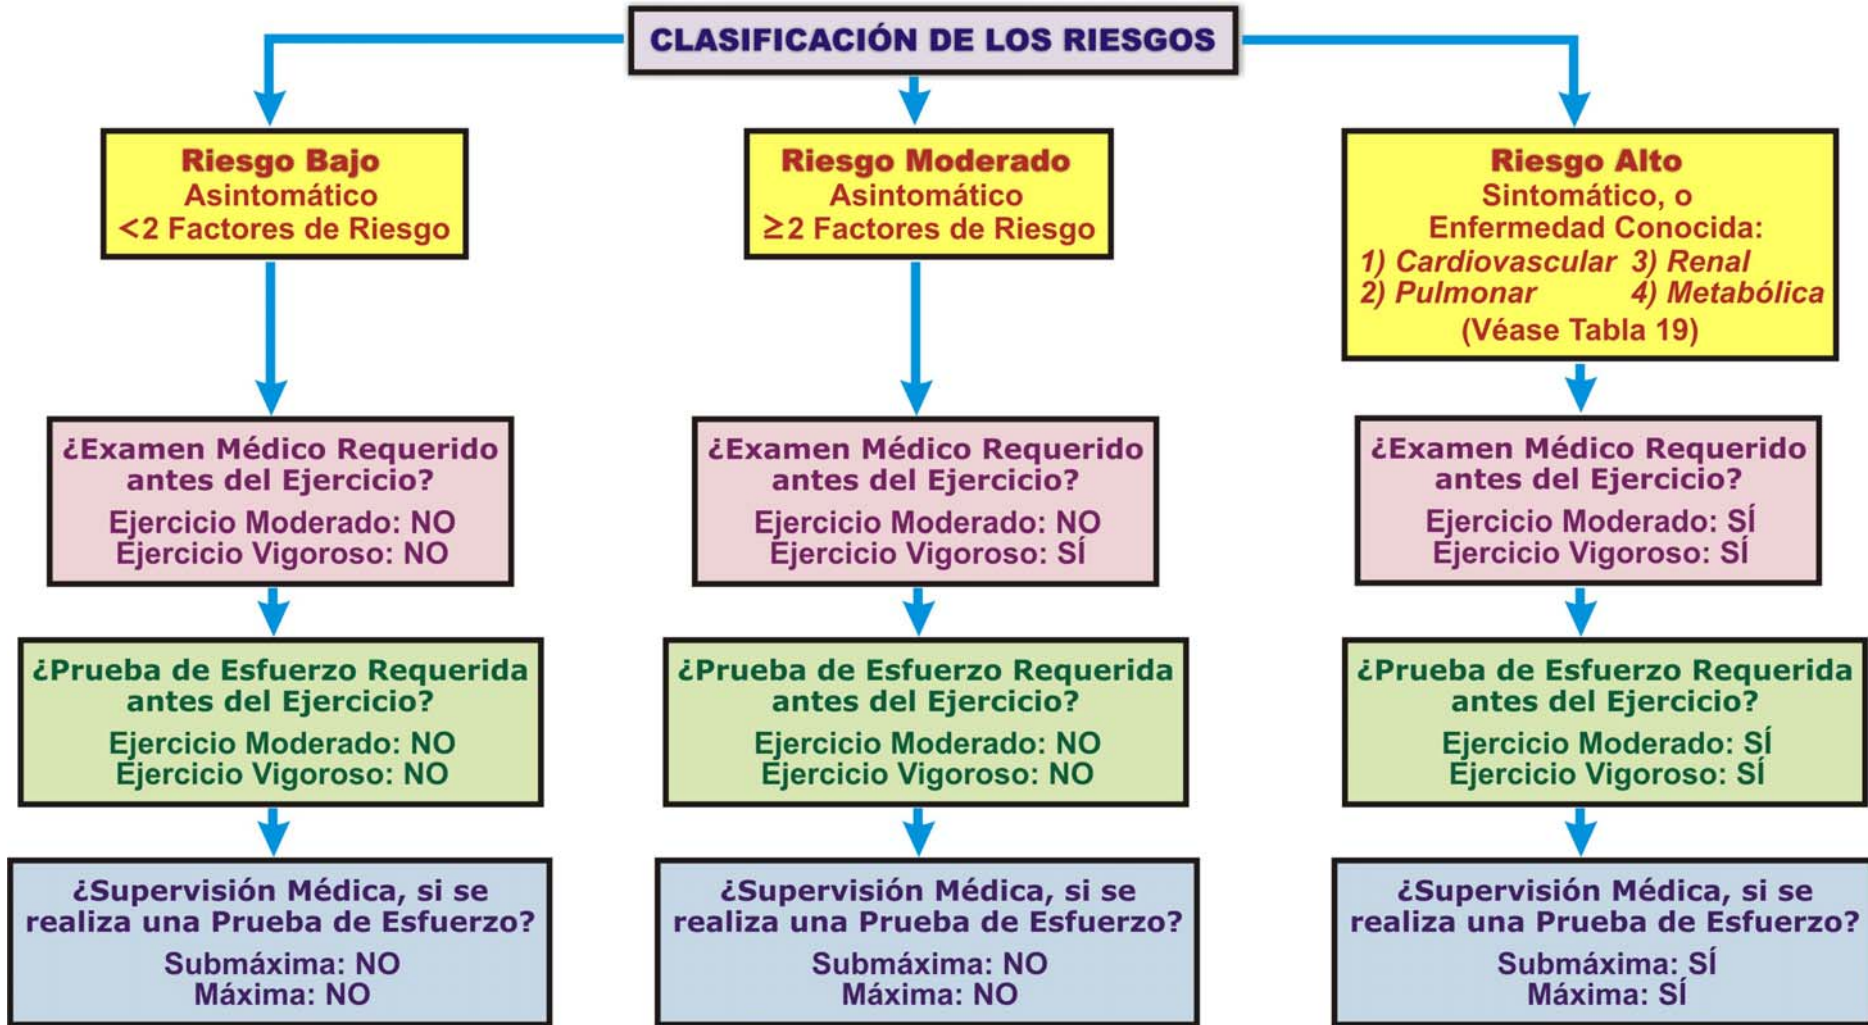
CLASIFICACIÓN DE LOS RIESGOS

Riesgo Bajo
Asintomático
<2 Factores de Riesgo

¿Examen Médico Requerido antes del Ejercicio?
Ejercicio Moderado: NO
Ejercicio Vigoroso: NO

¿Prueba de Esfuerzo Requerida antes del Ejercicio?
Ejercicio Moderado: NO
Ejercicio Vigoroso: NO

¿Supervisión Médica, si se realiza una Prueba de Esfuerzo?
Submáxima: NO
Máxima: NO

Riesgo Moderado
Asintomático
$\geq$2 Factores de Riesgo

¿Examen Médico Requerido antes del Ejercicio?
Ejercicio Moderado: NO
Ejercicio Vigoroso: SÍ

¿Prueba de Esfuerzo Requerida antes del Ejercicio?
Ejercicio Moderado: NO
Ejercicio Vigoroso: NO

¿Supervisión Médica, si se realiza una Prueba de Esfuerzo?
Submáxima: NO
Máxima: NO

Riesgo Alto
Sintomático, o
Enfermedad Conocida:
1) Cardiovascular 3) Renal
2) Pulmonar 4) Metabólica
(Véase Tabla 19)

¿Examen Médico Requerido antes del Ejercicio?
Ejercicio Moderado: SÍ
Ejercicio Vigoroso: SÍ

¿Prueba de Esfuerzo Requerida antes del Ejercicio?
Ejercicio Moderado: SÍ
Ejercicio Vigoroso: SÍ

¿Supervisión Médica, si se realiza una Prueba de Esfuerzo?
Submáxima: SÍ
Máxima: SÍ